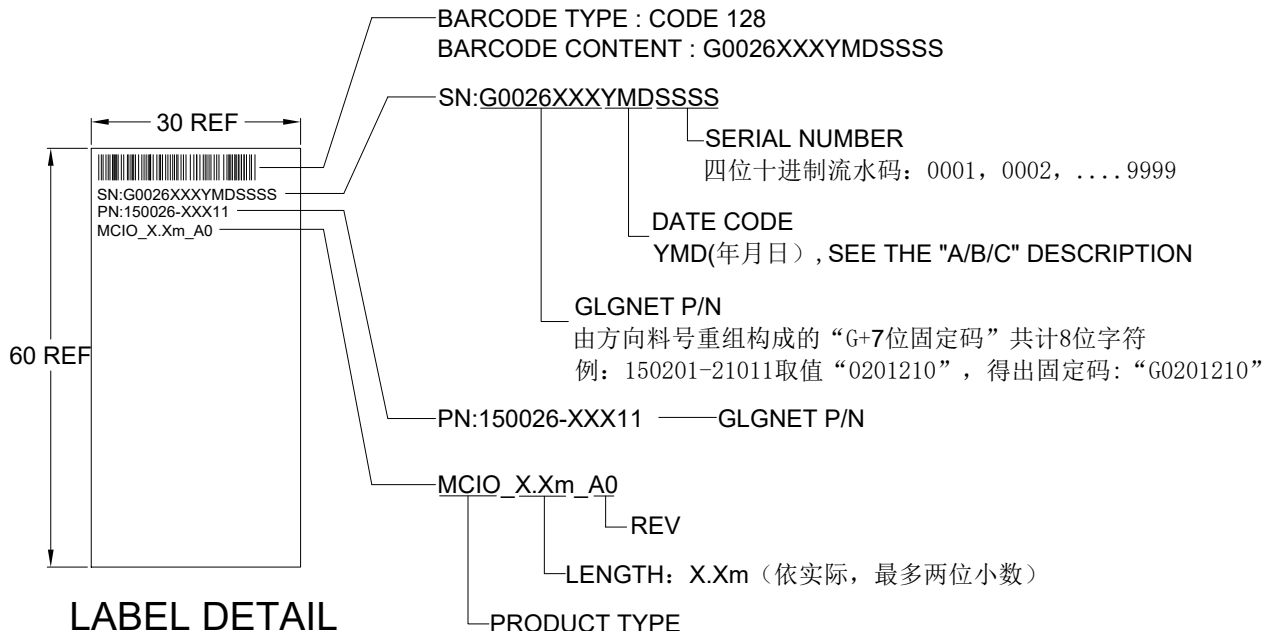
BARCODE TYPE : CODE 128
BARCODE CONTENT : G0026XXXYMDSSSS

SN:G0026XXXYMDSSSS

30 REF

SN:G0026XXXYMDSSSS
PN:150026-XXX11
MCIO_X.Xm_A0

SERIAL NUMBER
四位十进制流水码：0001，0002，....9999

DATE CODE
YMD(年月日）, SEE THE "A/B/C" DESCRIPTION

GLGNET P/N
由方向料号重组构成的“G+7位固定码”共计8位字符
例：150201-21011取值“0201210”，得出固定码:“G0201210”

60 REF

PN:150026-XXX11 GLGNET P/N

MCIO_X.Xm_A0

REV

LENGTH：X.Xm（依实际，最多两位小数）

LABEL DETAIL

PRODUCT TYPE